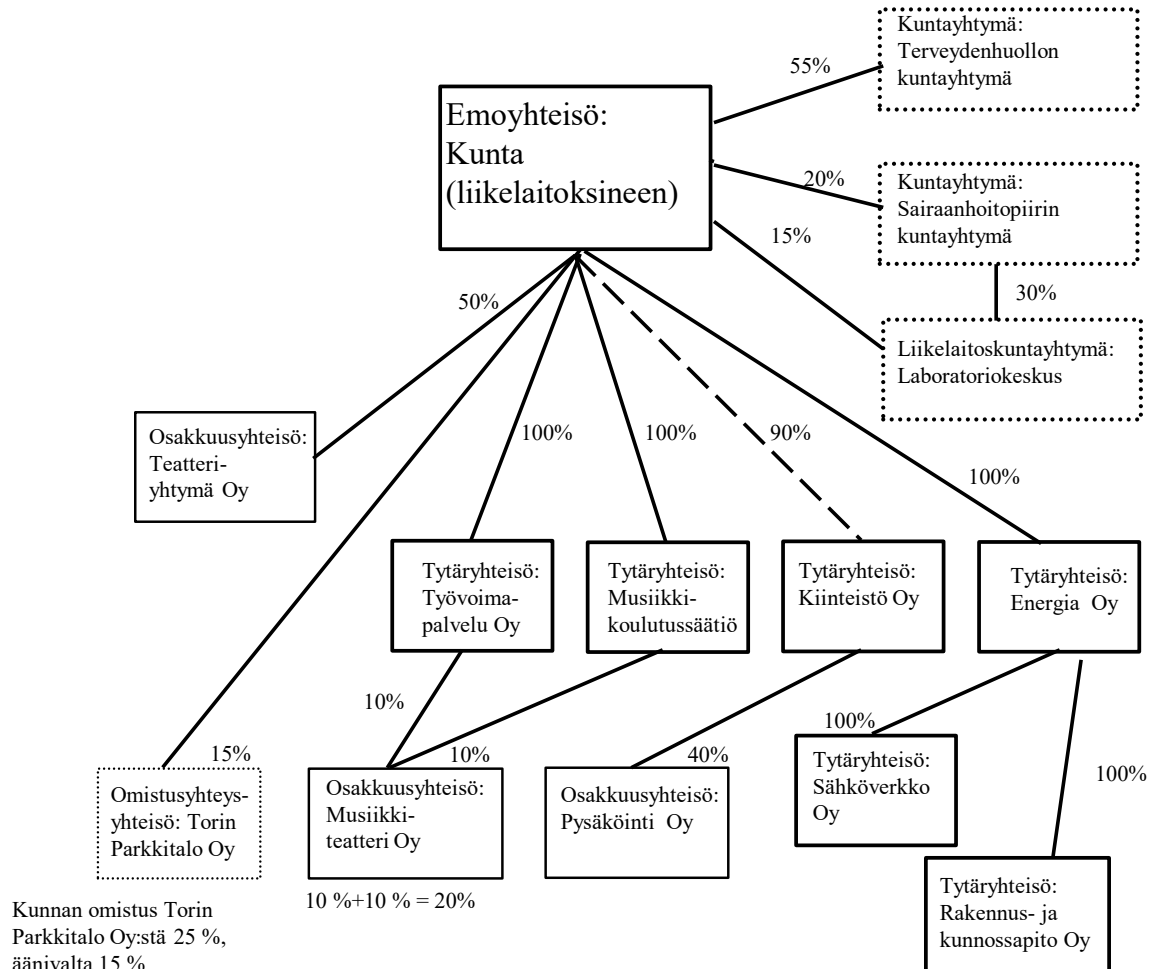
Emoyhteisö: Kunta (liikelaitoksineen)

55%

Kuntayhtymä: Terveydenhuollon kuntayhtymä

20%

Kuntayhtymä: Sairaanhoitopiirin kuntayhtymä

15%

30%

Liikelaitoskuntayhtymä: Laboratoriokeskus

50%

Osakkuusyhteisö: Teatteri-yhtymä Oy

100%

100%

90%

100%

Tytäryhteisö: Työvoima-palvelu Oy

Tytäryhteisö: Musiikki-koulutussäätiö

Tytäryhteisö: Kiinteistö Oy

Tytäryhteisö: Energia Oy

10%

10%

15%

40%

100%

100%

Omistusyhteys-yhteisö: Torin Parkkitalo Oy

Osakkuusyhteisö: Musiikki-teatteri Oy

Osakkuusyhteisö: Pysäköinti Oy

Tytäryhteisö: Sähköverkko Oy

Tytäryhteisö: Rakennus- ja kunnossapito Oy

10 %+10 % = 20%

Kunnan omistus Torin Parkkitalo Oy:stä 25 %, äänivalta 15 %